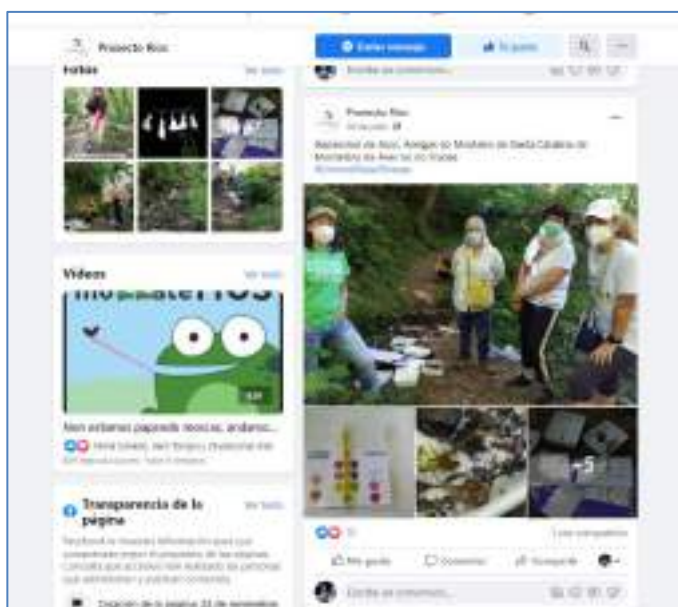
Proyecto Ríos

Enviar mensaje

Me gusta

Fotos

Ver todo

Escribe un comentario...

Proyecto Ríos

Aparecen de nuevo. Amigas del Monasterio de Santa Catalina de Montserrat de Aren en un Viaje.

Videos

Ver todo

Nen estamos papando moscas, andamos...

Transparencia de la página

Ver todo

+5

Me gusta

Comentar

Compartir

Escribe un comentario...